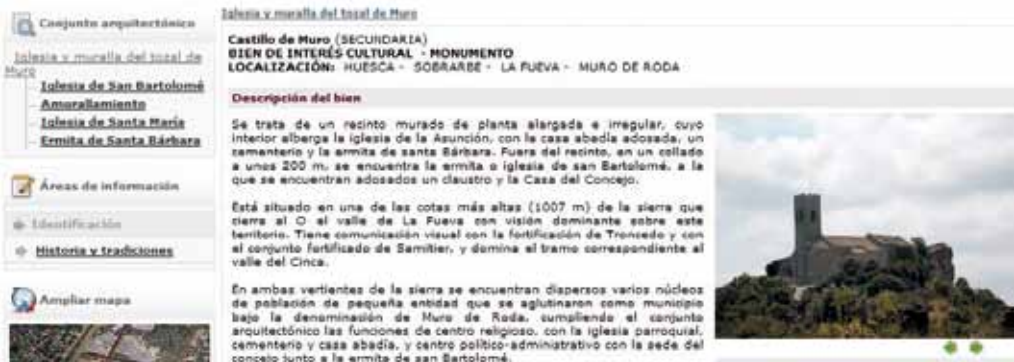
Conjunto arquitectónico

Iglesia y muralla del tozal de Muro

Iglesia de San Bartolomé

Amurallamiento

Iglesia de Santa María

Ermita de Santa Bárbara

Áreas de información

Identificación

Historia y tradiciones

Ampliar mapa

Iglesia y muralla del tozal de Muro

Castillo de Muro (SECUNDARIA)
BIEN DE INTERÉS CULTURAL - MONUMENTO
LOCALIZACIÓN: HUESCA - SOBRARBE - LA FUEVA - MURO DE RODA

Descripción del bien

Se trata de un recinto murado de planta alargada e irregular, cuyo interior alberga la iglesia de la Asunción, con la casa abadía adosada, un cementerio y la ermita de santa Bárbara. Fuera del recinto, en un collado a unos 200 m. se encuentra la ermita o iglesia de san Bartolomé, a la que se encuentran adosados un claustro y la Casa del Concejo.

Está situado en una de las cotas más altas (1007 m) de la sierra que cierra al O el valle de La Fueva con visión dominante sobre este territorio. Tiene comunicación visual con la fortificación de Troncedo y con el conjunto fortificado de Samitier, y domina el tramo correspondiente al valle del Cinca.

En ambas vertientes de la sierra se encuentran dispersos varios núcleos de población de pequeña entidad que se aglutinaron como municipio bajo la denominación de Muro de Roda, cumpliendo el conjunto arquitectónico las funciones de centro religioso, con la iglesia parroquial, cementerio y casa abadía, y centro político-administrativo con la sede del concejo junto a la ermita de san Bartolomé.